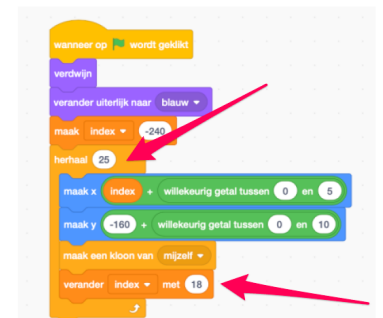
wanneer op wordt geklikt
verdwijn
verander uiterlijk naar blauw
maak index -240
herhaal 25
maak x index + willekeurig getal tussen 0 en 5
maak y -160 + willekeurig getal tussen 0 en 10
maak een kloon van mijzelf
verander index met 18